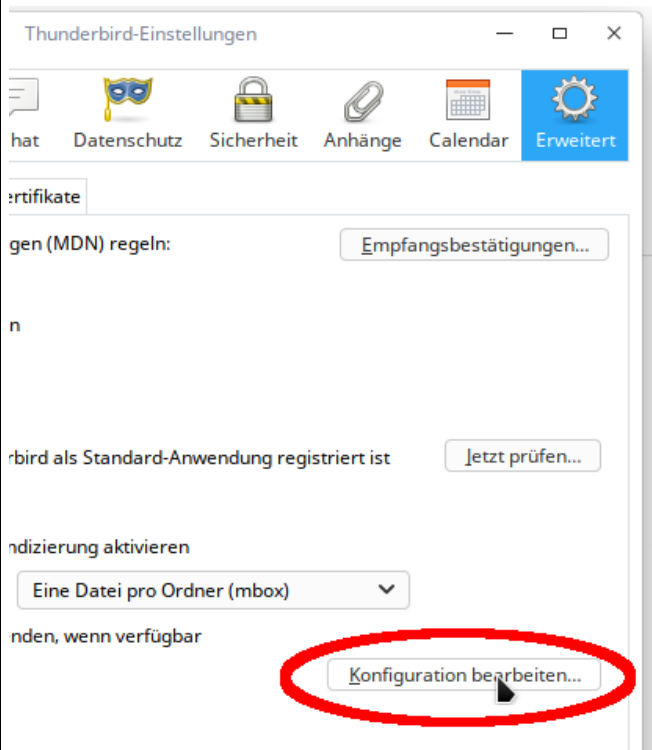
Thunderbird-Einstellungen

hat
Datenschutz
Sicherheit
Anhänge
Calendar
Erweitert

ertifikate

gen (MDN) regeln:
Empfangsbestätigungen...

n

rbird als Standard-Anwendung registriert ist
Jetzt prüfen...

ndizierung aktivieren

Eine Datei pro Ordner (mbox)

nden, wenn verfügbar

Konfiguration bearbeiten...